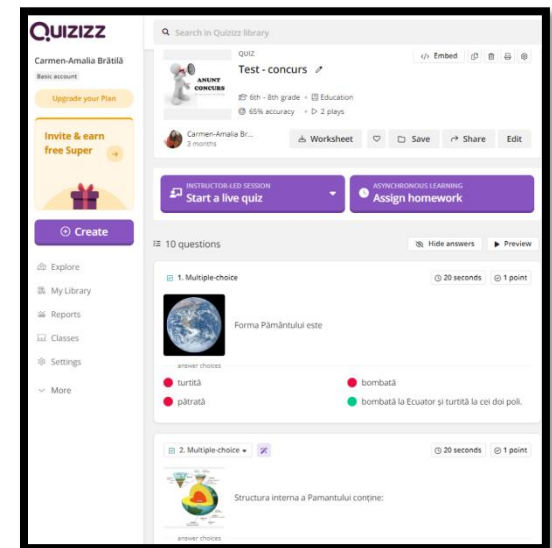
QUIZIZZ

Carmen-Amalia Brătilă
Basic account

Upgrade your Plan

Invite & earn free Super

Create

Explore
My Library
Reports
Classes
Settings
More

Search in Quizizz library

QUIZ
Test - concurs

ANUNT CONCURS

6th - 8th grade · Education
65% accuracy · 2 plays

Embed

Carmen-Amalia Br...
3 months

Worksheet
Save
Share
Edit

INSTRUCTOR-LED SESSION
Start a live quiz

ASYNCHRONOUS LEARNING
Assign homework

10 questions

Hide answers
Preview

1. Multiple-choice
20 seconds
1 point

Forma Pământului este

answer choices

turtită
bombată
pătrată
bombată la Ecuator și turtită la cei doi poli.

2. Multiple-choice
20 seconds
1 point

Structura interna a Pamantului conține:

answer choices